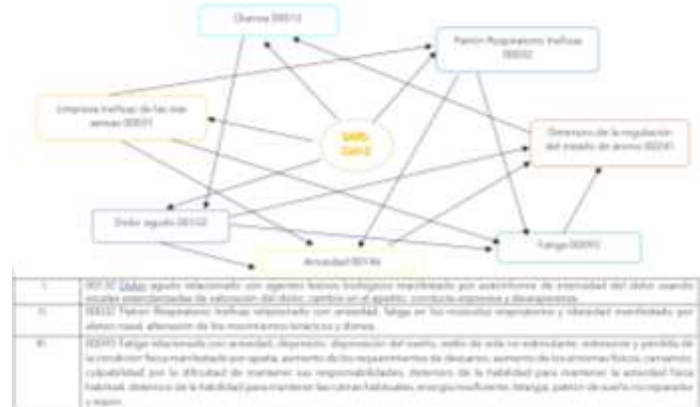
Diarrea 00013

Patrón Respiratorio Ineficaz 00032

Limpieza Ineficaz de las vías aéreas 00031

SARS-CoV-2

Deterioro de la regulación del estado de ánimo 00241

Dolor agudo 00132

Fatiga 00093

Ansiedad 00146

| I | 00132 Dolor agudo relacionado con agentes lesivos biológicos manifestado por autoinforme de intensidad del dolor usando escalas estandarizadas de valoración del dolor, cambios en el apetito, conducta expresiva y desesperanza. |
|---|---|
| II | 00032 Patrón Respiratorio Ineficaz relacionado con ansiedad, fatiga en los músculos respiratorios y obesidad manifestado por aleteo nasal, alteración de los movimientos torácicos y disnea. |
| III | 00093 Fatiga relacionado con ansiedad, depresión, deprivación del sueño, estilo de vida no estimulante, estresores y pérdida de la condición física manifestado por apatía, aumento de los requerimientos de descanso, aumento de los síntomas físicos, cansancio, capacidad por la dificultad de mantener sus responsabilidades, deterioro de la habilidad para mantener la actividad física habitual, deterioro de la habilidad para mantener las rutinas habituales, energía insuficiente, letargo, patrón de sueño no reparador y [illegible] |